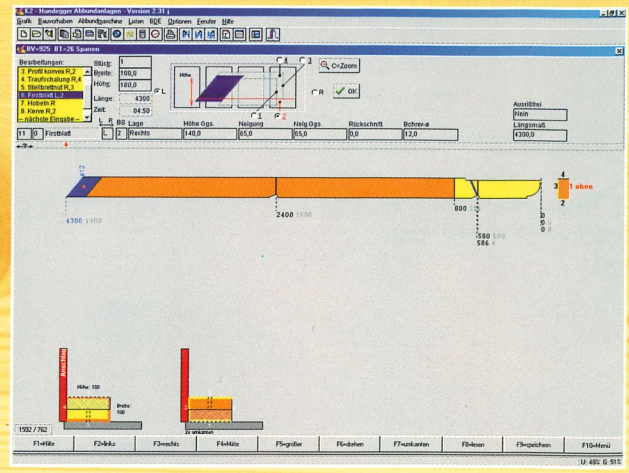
K2 - Hundegger Abbundanlagen - Version 2.31 j

Grafik Bauvorhaben Abbundmaschine Listen BDE Optionen Fenster Hilfe

BV=925 BT=26 Sparren

Bearbeitungen:
3. Profil konvex R,2
4. Traufschalung R,4
5. Stellbrettnut R,2
6. Firstblatt L,2
7. Hobeln R
8. Kerve R,2
-- nächste Eingabe --

Stück: 1
Breite: 100,0
Höhe: 180,0
Länge: 4300
Zeit: 04:50

Höhe

L

R

1

2

4

3

C=Zoom

OK

Ausstoß frei
Nein
Längsmaß
4300,0

11 0 Firstblatt

L R BS
L 2

| Lage | Höhe Ogs. | Neigung | Neig.Ogs. | Rückschnitt | Bohrer-ø |
|---|---|---|---|---|---|
| Rechts | 140,0 | 65,0 | 65,0 | 0,0 | 12,0 |

4300 3900

2400 1400

800

500 500
506 4

0
0
0

4
3 1 oben
2

Anschlag

Höhe: 180

Breite: 100

1592 / 762

F1=Hilfe F2=links F3=rechts F4=Hälfte F5=größer F6=drehen F7=umkanten F8=lesen F9=speichern F10=Menü

U: 40% G: 51%